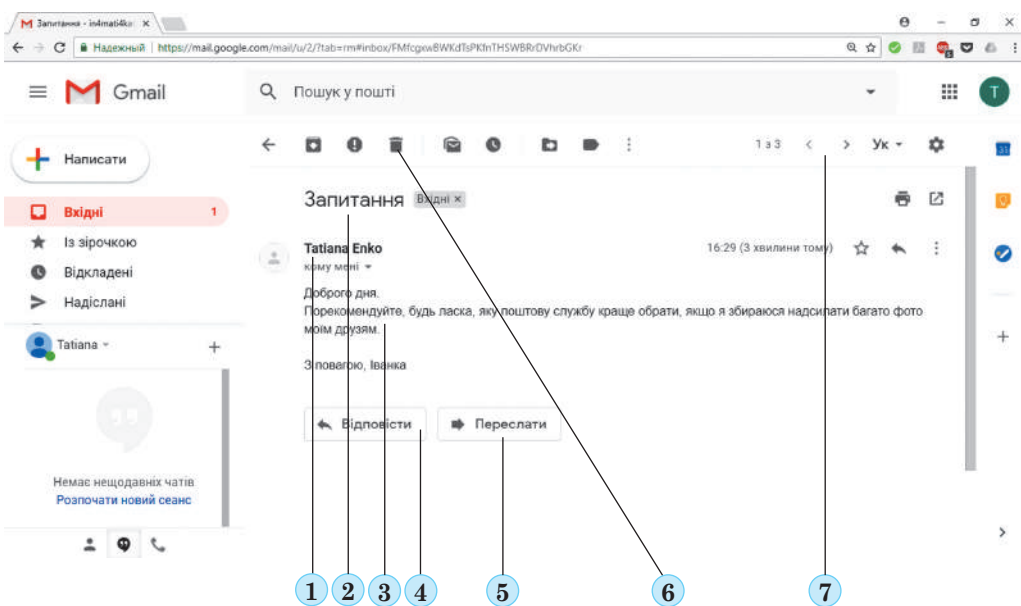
Запитання - in4mati4ka ×

Надежный | https://mail.google.com/mail/u/2/?tab=rm#inbox/FMfcgxwBWKdTsPKfnTHSWBRrDVhrbGKr

Gmail

Пошук у пошті

Написати

Вхідні 1

Із зірочкою

Відкладені

Надіслані

Tatiana

Немає нещодавніх чатів

Розпочати новий сеанс

1 з 3

Ук

Запитання Вхідні ×

Tatiana Enko

кому мені

16:29 (3 хвилини тому)

Доброго дня.

Порекомендуйте, будь ласка, яку поштову службу краще обрати, якщо я збираюся надсилати багато фото моїм друзям.

З повагою, Іванка

Відповісти

Переслати

1 2 3 4 5 6 7